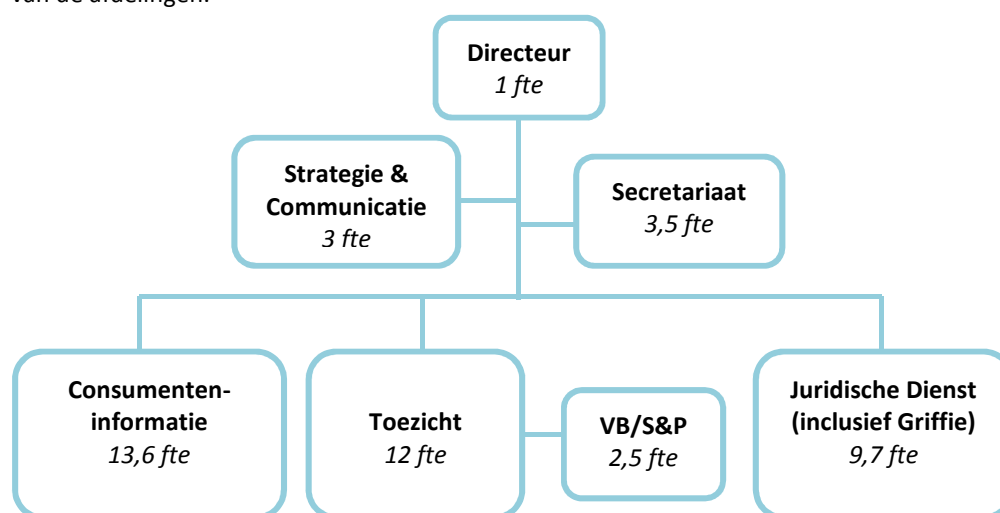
van de afdelingen.

**Directeur**
*1 fte*

**Strategie & Communicatie**
*3 fte*

**Secretariaat**
*3,5 fte*

**Consumenteninformatie**
*13,6 fte*

**Toezicht**
*12 fte*

**VB/S&P**
*2,5 fte*

**Juridische Dienst (inclusief Griffie)**
*9,7 fte*